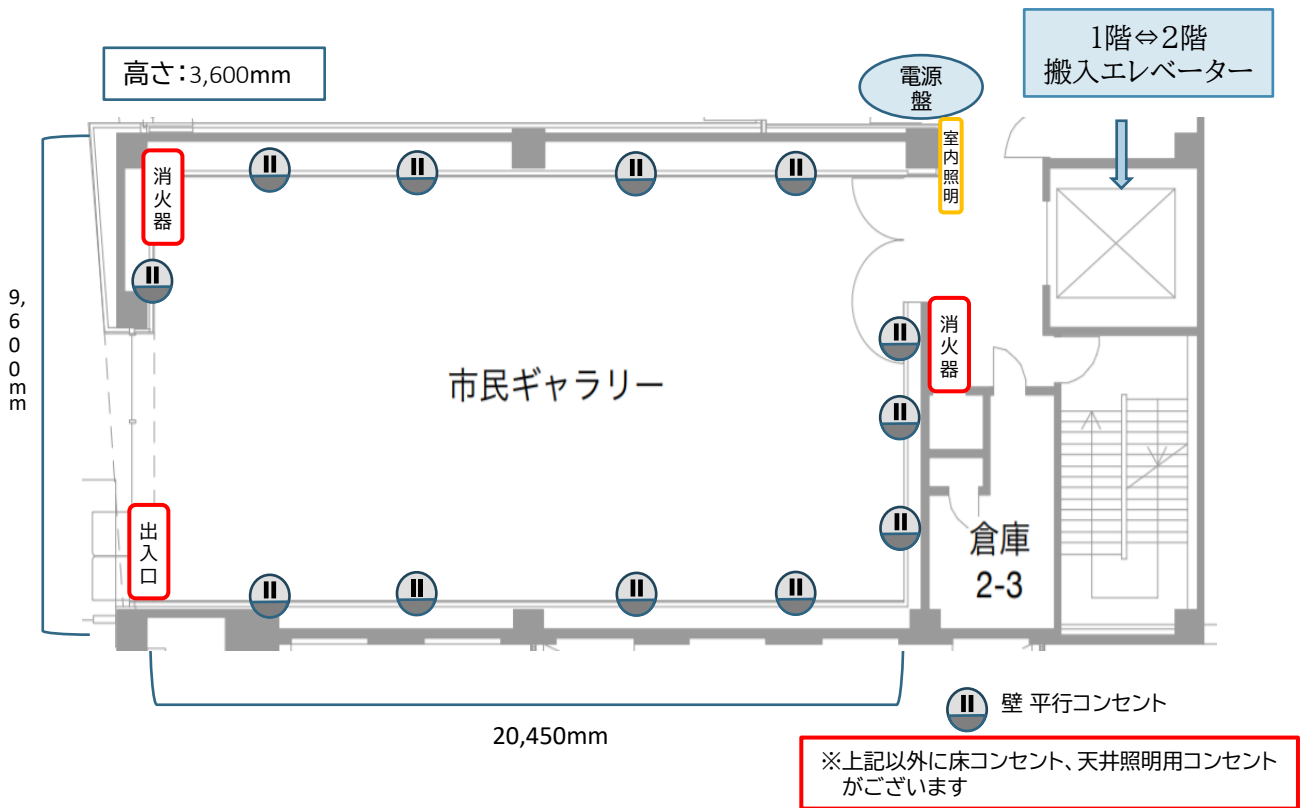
高さ：3,600mm

電源盤

1階⇔2階
搬入エレベーター

室内照明

消火器

9,600mm

市民ギャラリー

消火器

出入口

倉庫
2-3

20,450mm

壁 平行コンセント

※上記以外に床コンセント、天井照明用コンセントがございます